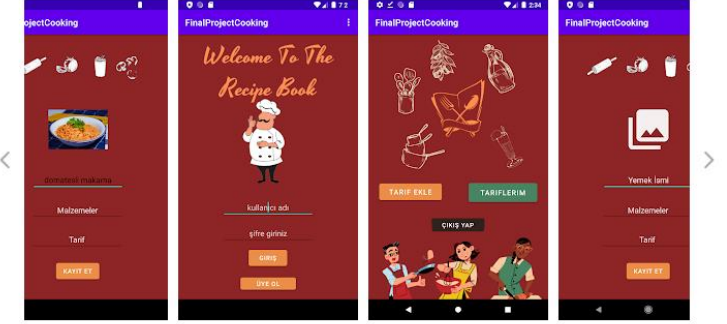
ojectCooking

domatesli makarna

Malzemeler

Tarif

KAYIT ET

FinalProjectCooking

Welcome To The Recipe Book

kullanıcı adı

şifre giriniz

GIRIŞ

ÜYE OL

2:34

FinalProjectCooking

TARIF EKLE

TARIFLERIM

ÇIKIŞ YAP

FinalProjectCooking

Yemek İsmi

Malzemeler

Tarif

KAYIT ET